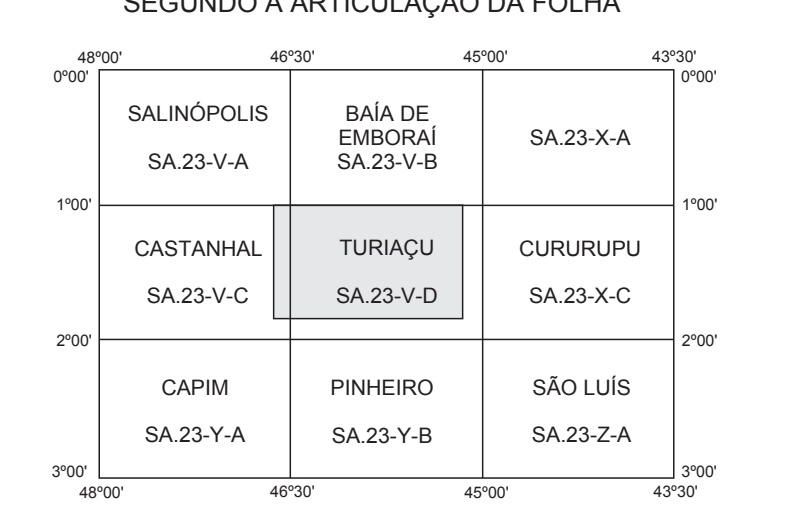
SEGUNDO A ARTICULAÇÃO DA FOLHA

48º00' 46º30' 45º00' 43º30'

0º00' 0º00'

| SALINÓPOLIS SA.23-V-A | BAÍA DE EMBORAÍ SA.23-V-B | SA.23-X-A |
|---|---|---|
| CASTANHAL SA.23-V-C | TURIAÇU SA.23-V-D | CURURUPU SA.23-X-C |
| CAPIM SA.23-Y-A | PINHEIRO SA.23-Y-B | SÃO LUÍS SA.23-Z-A |

1º00' 1º00'

2º00' 2º00'

3º00' 3º00'

48º00' 46º30' 45º00' 43º30'